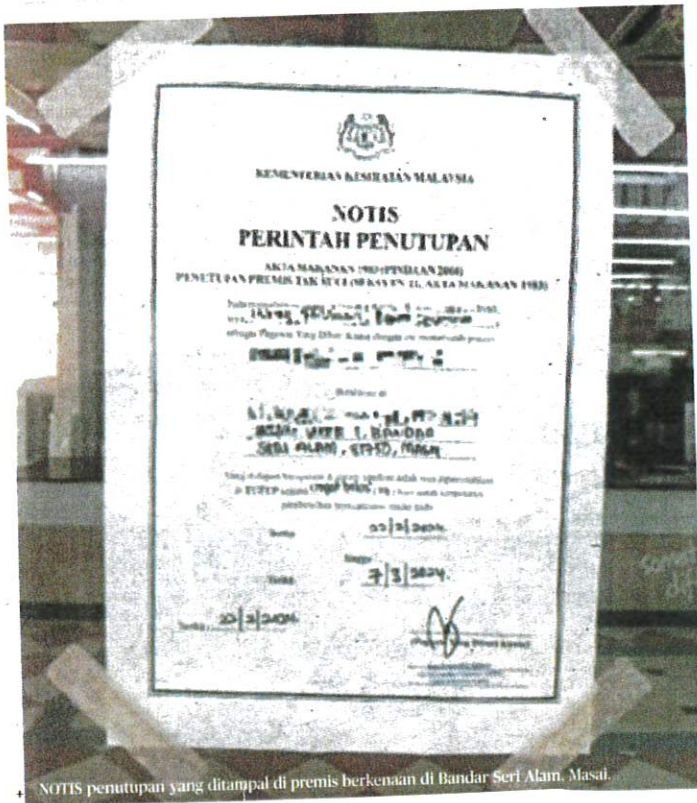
KEMENTERIAN KESIHATAN MALAYSIA

NOTIS
PERINTAH PENUTUPAN

AKTA MAKANAN 1983 (PINDAAN 2000)
PENUTUPAN PREMIS TAK SUCI (SEKSYEN 11, AKTA MAKANAN 1983)

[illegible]

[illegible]

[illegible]

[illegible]

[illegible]

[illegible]

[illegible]

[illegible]

Tarikh 03/3/2024

Hingga
Tarikh 7/3/2024

Tarikh 03/3/2024

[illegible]

NOTIS penutupan yang ditampal di premis berkenaan di Bandar Seri Alam, Masai.